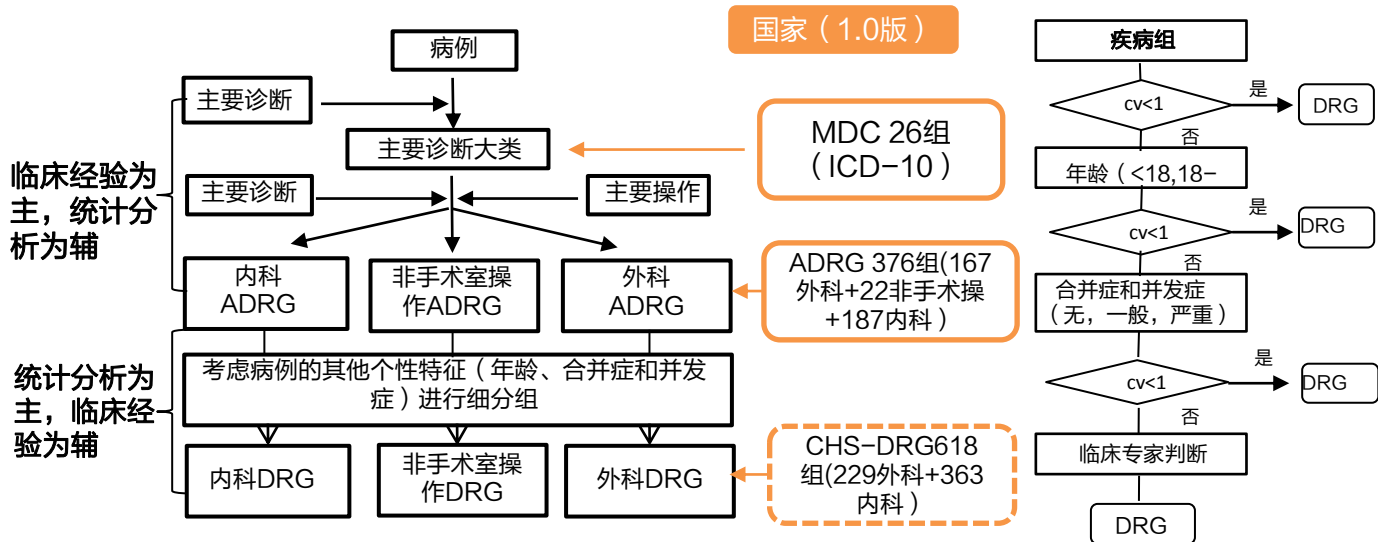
国家（1.0版）

病例

主要诊断

主要诊断大类

MDC 26组（ICD−10）

主要诊断

主要操作

临床经验为主，统计分析为辅

内科ADRG

非手术室操作ADRG

外科ADRG

ADRG 376组(167外科+22非手术操+187内科）

统计分析为主，临床经验为辅

考虑病例的其他个性特征（年龄、合并症和并发症）进行细分组

内科DRG

非手术室操作DRG

外科DRG

CHS−DRG618组(229外科+363内科）

疾病组

cv<1

是

DRG

否

年龄（<18,18−

cv<1

是

DRG

否

合并症和并发症（无，一般，严重）

是

cv<1

DRG

否

临床专家判断

DRG